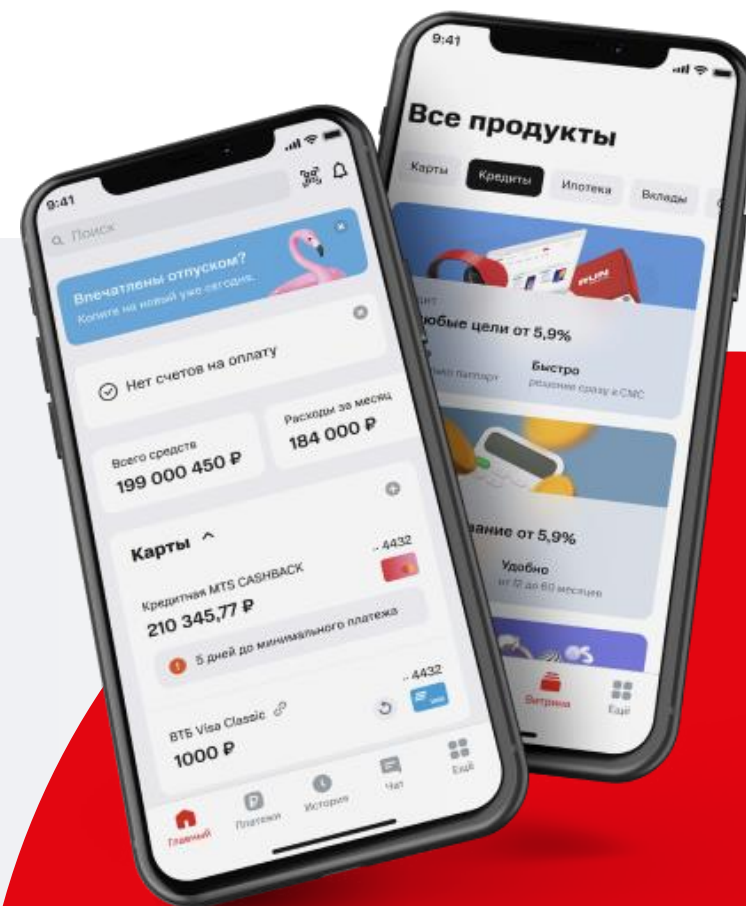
9:41

Все продукты

Карты Кредиты Ипотека Вклады

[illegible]обые цели от 5,9%

Быстро
решение сразу в СМС

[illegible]вание от 5,9%

Удобно
от 12 до 60 месяцев

Витрина Ещё

9:41

Поиск

Впечатлены отпуском?
Копите на новый уже сегодня.

Нет счетов на оплату

Всего средств
199 000 450 ₽

Расходы за месяц
184 000 ₽

Карты

Кредитная MTS CASHBACK
210 345,77 ₽
·· 4432

5 дней до минимального платежа

ВТБ Visa Classic
1000 ₽
·· 4432

Главный Платежи История Чат Ещё